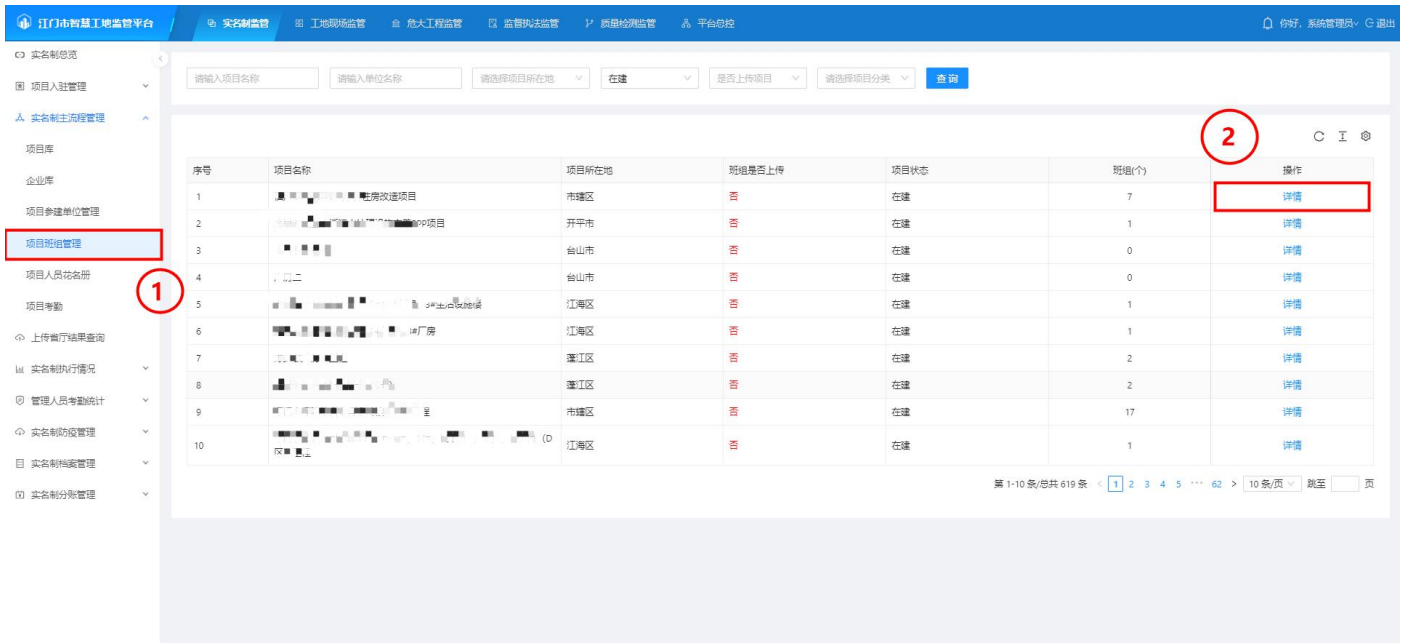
江门市智慧工地监管平台 | 实名制监管 | 工地现场监管 | 危大工程监管 | 监督执法监管 | 质量检测监管 | 平台总控 | 你好，系统管理员 | 退出

实名制总览
项目入驻管理
实名制主流程管理
项目库
企业库
项目参建单位管理
项目班组管理
项目人员花名册
项目考勤
上传省厅结果查询
实名制执行情况
管理人员考勤统计
实名制防疫管理
实名制档案管理
实名制分账管理

请输入项目名称 | 请输入单位名称 | 请选择项目所在地 | 在建 | 是否上传项目 | 请选择项目分类 | 查 询

① ②

| 序号 | 项目名称 | 项目所在地 | 班组是否上传 | 项目状态 | 班组(个) | 操作 |
|---|---|---|---|---|---|---|
| 1 | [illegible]房改造项目 | 市辖区 | 否 | 在建 | 7 | 详情 |
| 2 | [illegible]项目 | 开平市 | 否 | 在建 | 1 | 详情 |
| 3 | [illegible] | 台山市 | 否 | 在建 | 0 | 详情 |
| 4 | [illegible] | 台山市 | 否 | 在建 | 0 | 详情 |
| 5 | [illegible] | 江海区 | 否 | 在建 | 1 | 详情 |
| 6 | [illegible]#厂房 | 江海区 | 否 | 在建 | 1 | 详情 |
| 7 | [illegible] | 蓬江区 | 否 | 在建 | 2 | 详情 |
| 8 | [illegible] | 蓬江区 | 否 | 在建 | 2 | 详情 |
| 9 | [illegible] | 市辖区 | 否 | 在建 | 17 | 详情 |
| 10 | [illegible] (D区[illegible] | 江海区 | 否 | 在建 | 1 | 详情 |

第 1-10 条/总共 619 条 < 1 2 3 4 5 ··· 62 > 10 条/页 跳至 页